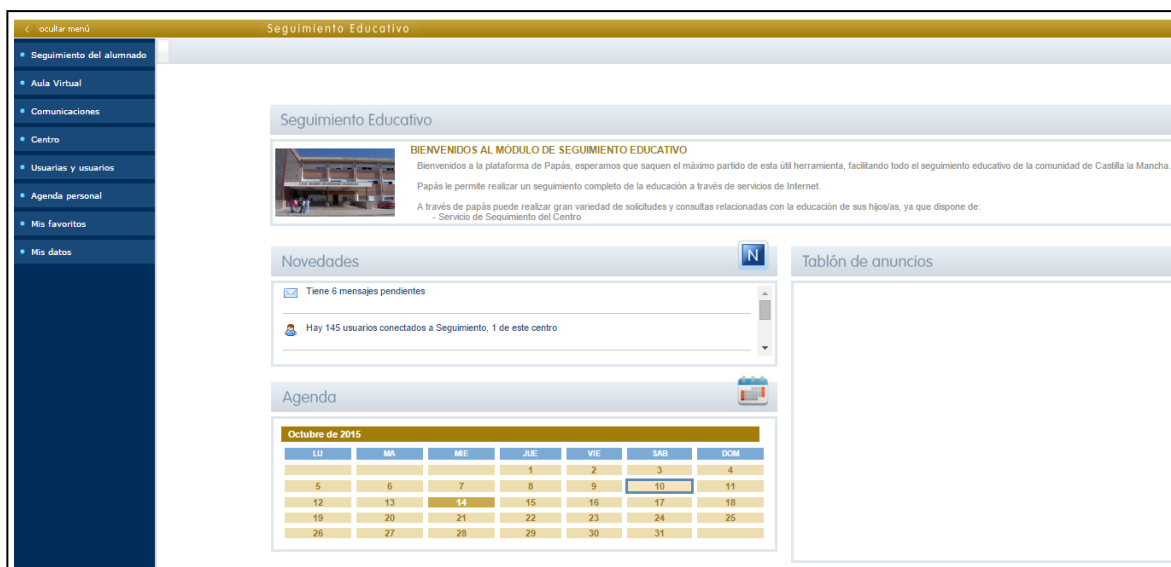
ocultar menú

Seguimiento Educativo

Seguimiento del alumnado
Aula Virtual
Comunicaciones
Centro
Usuarias y usuarios
Agenda personal
Mis favoritos
Mis datos

Seguimiento Educativo

BIENVENIDOS AL MÓDULO DE SEGUIMIENTO EDUCATIVO

Bienvenidos a la plataforma de Papás, esperamos que saquen el máximo partido de esta útil herramienta, facilitando todo el seguimiento educativo de la comunidad de Castilla la Mancha.

Papás le permite realizar un seguimiento completo de la educación a través de servicios de Internet.

A través de papás puede realizar gran variedad de solicitudes y consultas relacionadas con la educación de sus hijos/as, ya que dispone de:
- Servicio de Seguimiento del Centro

Novedades

N

Tiene 6 mensajes pendientes

Hay 145 usuarios conectados a Seguimiento, 1 de este centro

Tablón de anuncios

Agenda

Octubre de 2015

| LU | MA | MIE | JUE | VIE | SAB | DOM |
|---|---|---|---|---|---|---|
| | | | 1 | 2 | 3 | 4 |
| 5 | 6 | 7 | 8 | 9 | 10 | 11 |
| 12 | 13 | 14 | 15 | 16 | 17 | 18 |
| 19 | 20 | 21 | 22 | 23 | 24 | 25 |
| 26 | 27 | 28 | 29 | 30 | 31 | |